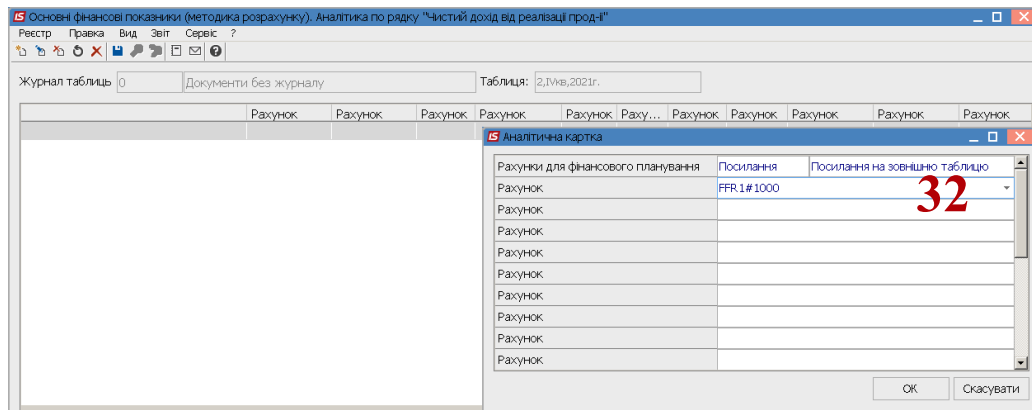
IS Основні фінансові показники (методика розрахунку). Аналітика по рядку "Чистий дохід від реалізації прод-ії"

Реєстр Правка Вид Звіт Сервіс ?

Журнал таблиць 0 Документи без журналу

Таблиця: 2,IVкв,2021г.

| | Рахунок | Рахунок | Рахунок | Рахунок | Рахунок | Раху... | Рахунок | Рахунок | Рахунок | Рахунок | Рахунок |
|---|---|---|---|---|---|---|---|---|---|---|---|

IS Аналітична картка

| Рахунки для фінансового планування | Посилання | Посилання на зовнішню таблицю |
|---|---|---|
| Рахунок | FFR.1#1000 | |
| Рахунок | | |
| Рахунок | | |
| Рахунок | | |
| Рахунок | | |
| Рахунок | | |
| Рахунок | | |
| Рахунок | | |
| Рахунок | | |

32

ОК Скасувати